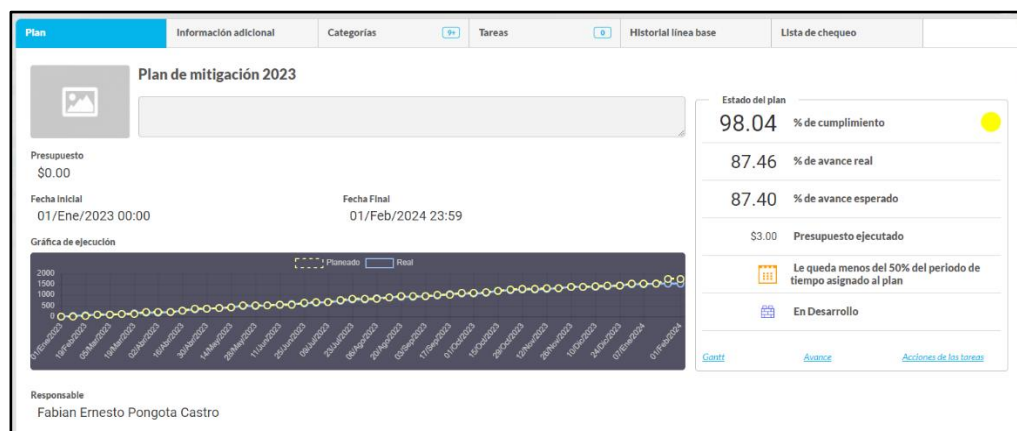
Plan | Información adicional | Categorías 9+ | Tareas 0 | Historial línea base | Lista de chequeo

Plan de mitigación 2023

Presupuesto
$0.00

Fecha inicial
01/Ene/2023 00:00

Fecha Final
01/Feb/2024 23:59

Gráfica de ejecución

Planeado Real

2000
1500
1000
500
0

01/Ene/2023 19/Feb/2023 05/Mar/2023 19/Mar/2023 02/Abr/2023 16/Abr/2023 30/Abr/2023 14/May/2023 28/May/2023 11/Jun/2023 25/Jun/2023 09/Jul/2023 23/Jul/2023 06/Ago/2023 20/Ago/2023 03/Sep/2023 17/Sep/2023 01/Oct/2023 15/Oct/2023 29/Oct/2023 12/Nov/2023 26/Nov/2023 10/Dic/2023 24/Dic/2023 07/Ene/2024 01/Feb/2024

Estado del plan

98.04 % de cumplimiento

87.46 % de avance real

87.40 % de avance esperado

$3.00 Presupuesto ejecutado

Le queda menos del 50% del periodo de tiempo asignado al plan

En Desarrollo

Gantt Avance Acciones de las tareas

Responsable
Fabian Ernesto Pongota Castro